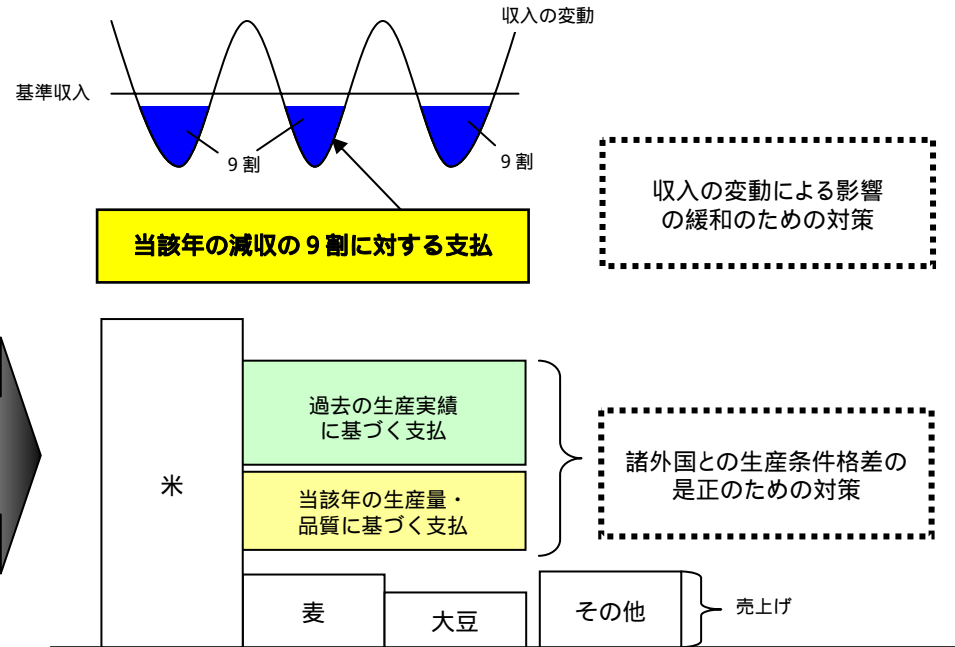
収入の変動

基準収入

9割

9割

当該年の減収の9割に対する支払

収入の変動による影響の緩和のための対策

米

過去の生産実績に基づく支払

当該年の生産量・品質に基づく支払

諸外国との生産条件格差の是正のための対策

麦

大豆

その他

売上げ